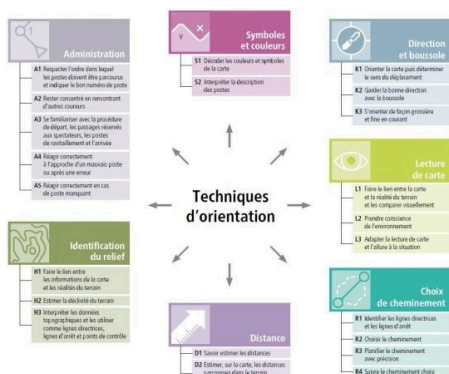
Administration

A1 Respecter l'ordre dans lequel les postes doivent être parcourus et indiquer le bon numéro de poste

A2 Rester concentré en rencontrant d'autres coureurs

A3 Se familiariser avec la procédure de départ, les passages réservés aux spectateurs, les postes de contrôlement et l'arrivée

A4 Réagir correctement à l'approche d'un mauvais poste ou après une erreur

A5 Réagir correctement en cas de poste manquant

Symboles et couleurs

S1 Décoder les couleurs et symboles de la carte

S2 Interpréter la description des postes

Direction et boussole

K1 Orienter la carte pour déterminer le sens du déplacement

K2 Garder la bonne direction avec la boussole

K3 S'orienter de façon grossière et fine en courant

Techniques d'orientation

Lecture de carte

L1 Faire le lien entre la carte et la réalité du terrain et les comparer visuellement

L2 Prendre conscience de l'environnement

L3 Adapter la lecture de carte et l'allure à la situation

Identification du relief

H1 Faire le lien entre les informations de la carte et les réalités du terrain

H2 Estimer la déclivité du terrain

H3 Interpréter les données topographiques et les utiliser comme lignes directrices, lignes d'arrêt et points de contrôle

Choix de cheminement

R1 Identifier les lignes directrices et les lignes d'arrêt

R2 Choisir le cheminement

R3 Planifier le cheminement avec précision

R4 Suivre le cheminement choisi

Distance

D1 Savoir estimer les distances

D2 Estimer, sur la carte, les distances parcourues dans le terrain